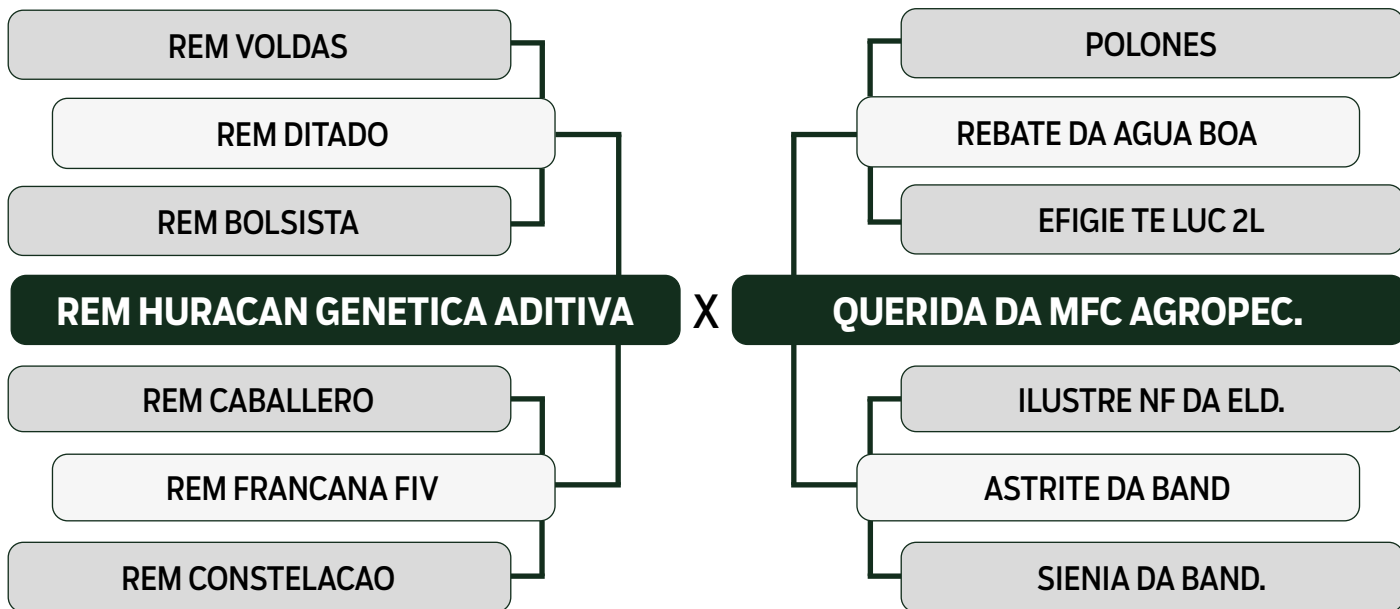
REM VOLDAS

REM DITADO

REM BOLSISTA

REM HURACAN GENETICA ADITIVA

REM CABALLERO

REM FRANCANA FIV

REM CONSTELACAO

X

POLONES

REBATE DA AGUA BOA

EFIGIE TE LUC 2L

QUERIDA DA MFC AGROPEC.

ILUSTRE NF DA ELD.

ASTRITE DA BAND

SIENIA DA BAND.